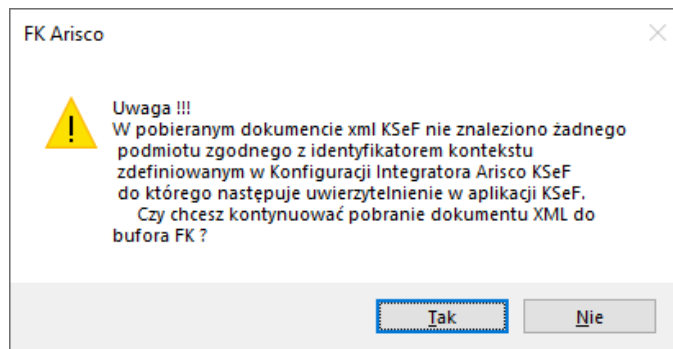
FK Arisco

Uwaga !!!
W pobieranym dokumencie xml KSeF nie znaleziono żadnego podmiotu zgodnego z identyfikatorem kontekstu zdefiniowanym w Konfiguracji Integratora Arisco KSeF do którego następuje uwierzytelnienie w aplikacji KSeF.
Czy chcesz kontynuować pobranie dokumentu XML do bufora FK ?

Tak

Nie